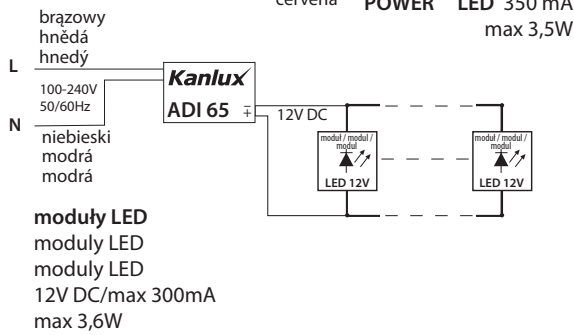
brązowy
hnědá
hnedý

červená POWER LED 350 mA
max 3,5W

L

100-240V
50/60Hz

N

niebieski
modrá
modrá

Kanlux
ADI 65

+
−

12V DC

moduł / modul / modul
LED 12V

moduł / modul / modul
LED 12V

moduły LED
moduly LED
moduly LED
12V DC/max 300mA
max 3,6W